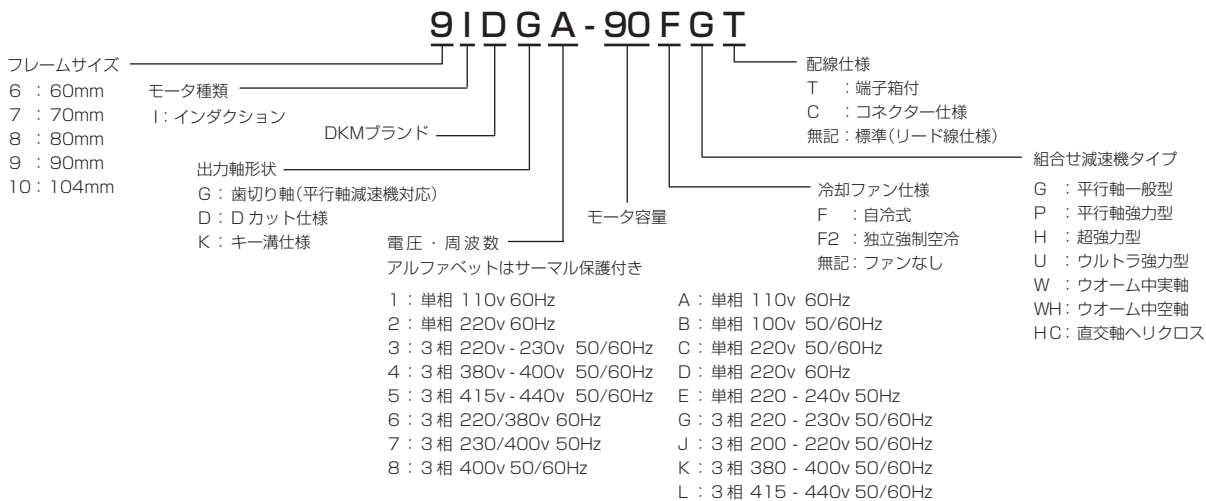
9 I D G A - 90 F G T

フレームサイズ
6 ：60mm
7 ：70mm
8 ：80mm
9 ：90mm
10：104mm

モータ種類
I：インダクション

DKMブランド

出力軸形状
G：歯切り軸(平行軸減速機対応)
D：Dカット仕様
K：キー溝仕様

電圧・周波数
アルファベットはサーマル保護付き
1：単相 110v 60Hz
2：単相 220v 60Hz
3：3相 220v - 230v 50/60Hz
4：3相 380v - 400v 50/60Hz
5：3相 415v - 440v 50/60Hz
6：3相 220/380v 60Hz
7：3相 230/400v 50Hz
8：3相 400v 50/60Hz

A：単相 110v 60Hz
B：単相 100v 50/60Hz
C：単相 220v 50/60Hz
D：単相 220v 60Hz
E：単相 220 - 240v 50Hz
G：3相 220 - 230v 50/60Hz
J：3相 200 - 220v 50/60Hz
K：3相 380 - 400v 50/60Hz
L：3相 415 - 440v 50/60Hz

モータ容量

冷却ファン仕様
F ：自冷式
F2 ：独立強制空冷
無記：ファンなし

配線仕様
T ：端子箱付
C ：コネクター仕様
無記：標準(リード線仕様)

組合せ減速機タイプ
G ：平行軸一般型
P ：平行軸強力型
H ：超強力型
U ：ウルトラ強力型
W ：ウオーム中実軸
WH：ウオーム中空軸
HC：直交軸ヘリクロス